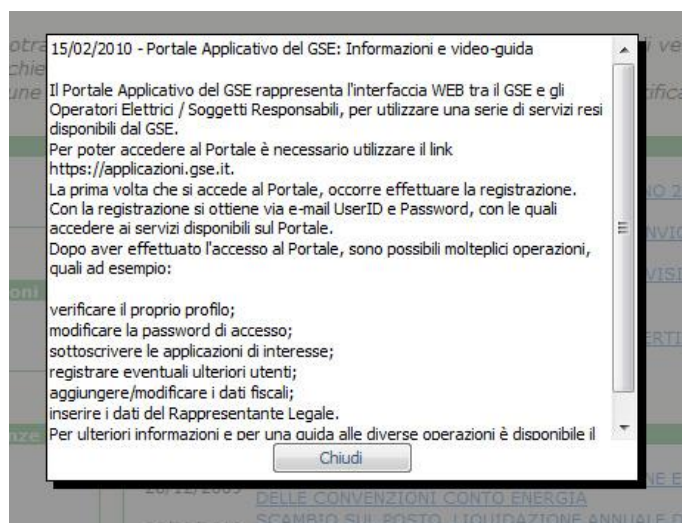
15/02/2010 - Portale Applicativo del GSE: Informazioni e video-guida

Il Portale Applicativo del GSE rappresenta l'interfaccia WEB tra il GSE e gli Operatori Elettrici / Soggetti Responsabili, per utilizzare una serie di servizi resi disponibili dal GSE.
Per poter accedere al Portale è necessario utilizzare il link https://applicazioni.gse.it.
La prima volta che si accede al Portale, occorre effettuare la registrazione.
Con la registrazione si ottiene via e-mail UserID e Password, con le quali accedere ai servizi disponibili sul Portale.
Dopo aver effettuato l'accesso al Portale, sono possibili molteplici operazioni, quali ad esempio:

verificare il proprio profilo;
modificare la password di accesso;
sottoscrivere le applicazioni di interesse;
registrare eventuali ulteriori utenti;
aggiungere/modificare i dati fiscali;
inserire i dati del Rappresentante Legale.
Per ulteriori informazioni e per una guida alle diverse operazioni è disponibile il

Chiudi

DELLE CONVENZIONI CONTO ENERGIA
SCAMBIO SUL POSTO, LIQUIDAZIONE ANNUALE